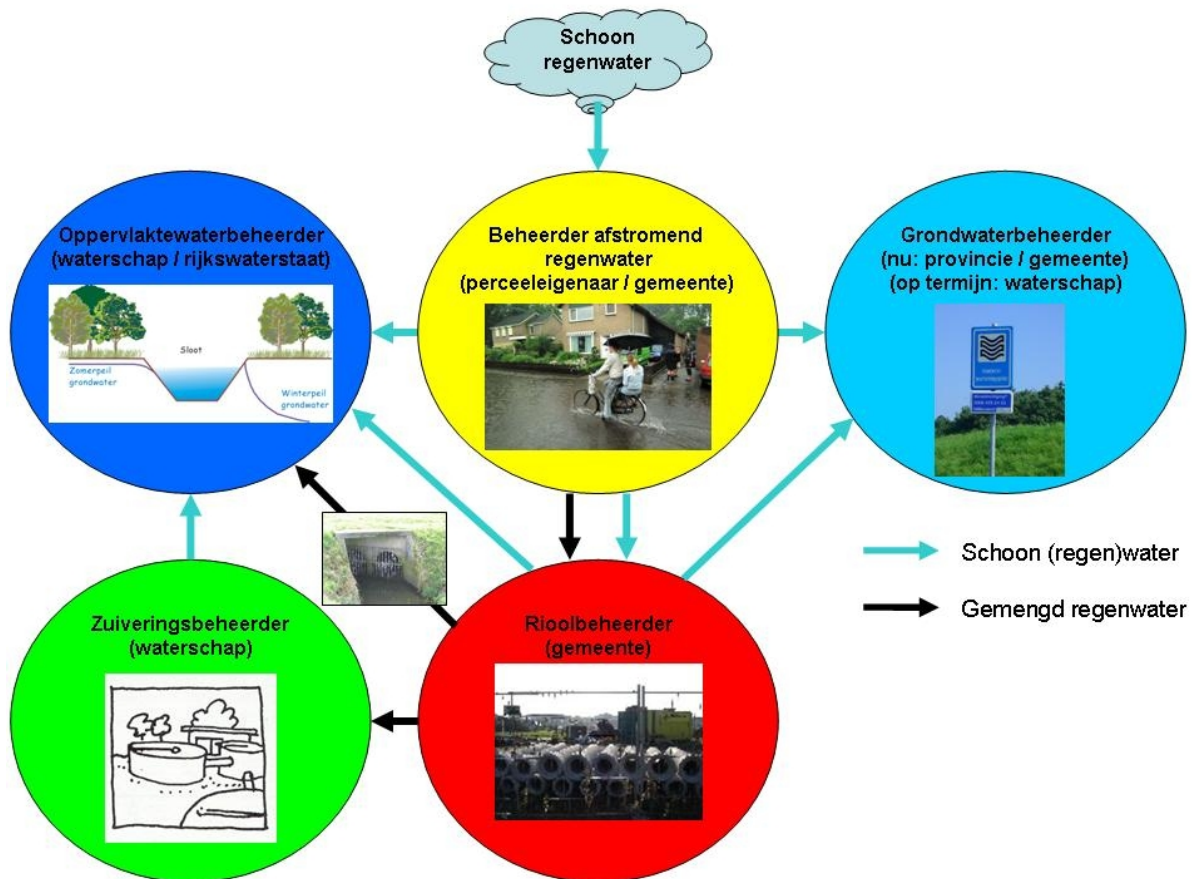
Schoon regenwater

Oppervlaktewaterbeheerder (waterschap / rijkswaterstaat)

Sloot

Zomerpeil grondwater

Winterpeil grondwater

Beheerder afstromend regenwater (perceeleigenaar / gemeente)

Grondwaterbeheerder (nu: provincie / gemeente) (op termijn: waterschap)

Schoon (regen)water

Gemengd regenwater

Zuiveringsbeheerder (waterschap)

Rioolbeheerder (gemeente)